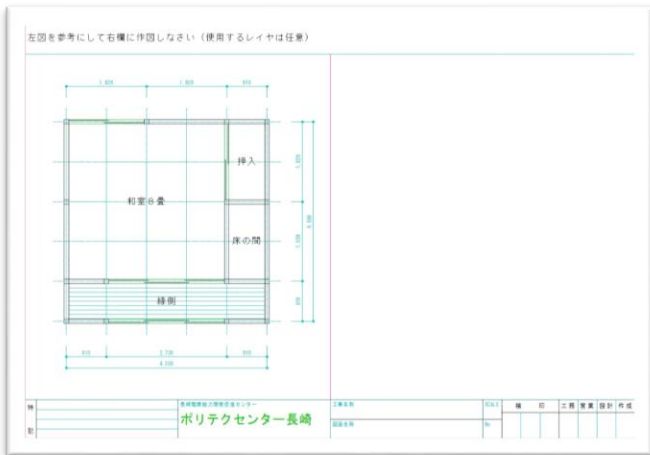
左図を参考にして右欄に作図しなさい（使用するレイヤは任意）

1,820 1,820 910

押入

和室６畳

床の間

縁側

1,820 1,820 910 4,550

910 2,730 910
4,550

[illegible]

ポリテクセンター長崎

工事名称
図面名称

SCALE

No.

検 印 工務 営業 設計 作成